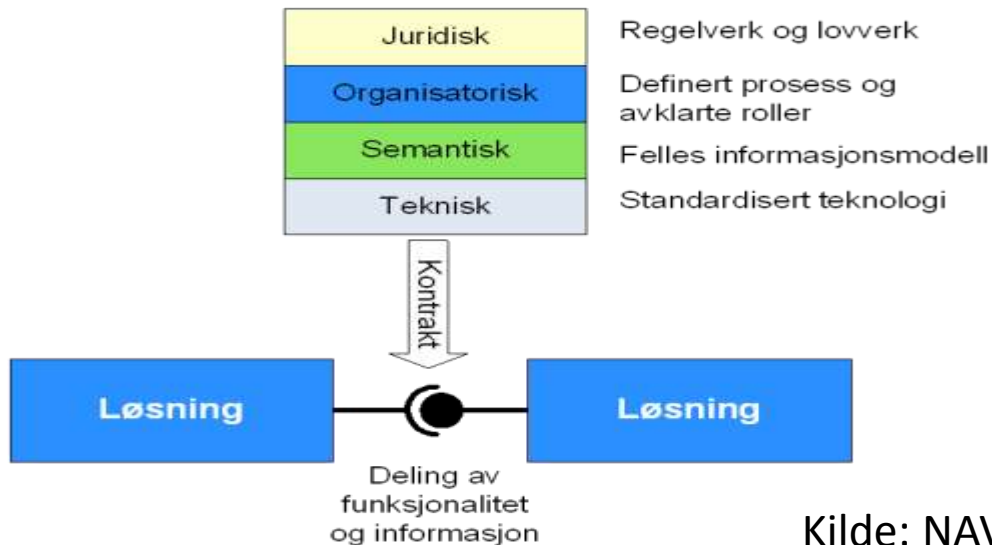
Juridisk
Regelverk og lovverk

Organisatorisk
Definert prosess og avklarte roller

Semantisk
Felles informasjonsmodell

Teknisk
Standardisert teknologi

Kontrakt

Løsning

Løsning

Deling av funksjonalitet og informasjon

Kilde: NAV